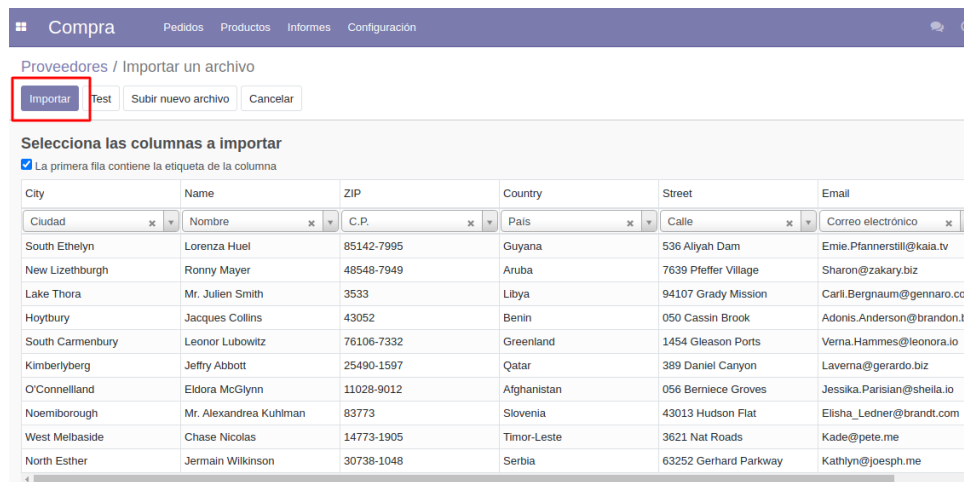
Compra Pedidos Productos Informes Configuración

Proveedores / Importar un archivo

Importar Test Subir nuevo archivo Cancelar

Selecciona las columnas a importar

La primera fila contiene la etiqueta de la columna

| City | Name | ZIP | Country | Street | Email |
|---|---|---|---|---|---|
| Ciudad | Nombre | C.P. | País | Calle | Correo electrónico |
| South Ethelyn | Lorenza Huel | 85142-7995 | Guyana | 536 Aliyah Dam | Emie.Pfannerstill@kaia.tv |
| New Lizethburgh | Ronny Mayer | 48548-7949 | Aruba | 7639 Pfeffer Village | Sharon@zakary.biz |
| Lake Thora | Mr. Julien Smith | 3533 | Libya | 94107 Grady Mission | Carli.Bergnaum@gennaro.co |
| Hoytbury | Jacques Collins | 43052 | Benin | 050 Cassin Brook | Adonis.Anderson@brandon.b |
| South Carmenbury | Leonor Lubowitz | 76106-7332 | Greenland | 1454 Gleason Ports | Verna.Hammes@leonora.io |
| Kimberlyberg | Jeffry Abbott | 25490-1597 | Qatar | 389 Daniel Canyon | Laverna@gerardo.biz |
| O'Connellland | Eldora McGlynn | 11028-9012 | Afghanistan | 056 Berniece Groves | Jessika.Parisian@sheila.io |
| Noemiborough | Mr. Alexandrea Kuhlman | 83773 | Slovenia | 43013 Hudson Flat | Elisha_Ledner@brandt.com |
| West Melbaside | Chase Nicolas | 14773-1905 | Timor-Leste | 3621 Nat Roads | Kade@pete.me |
| North Esther | Jermain Wilkinson | 30738-1048 | Serbia | 63252 Gerhard Parkway | Kathlyn@joesph.me |